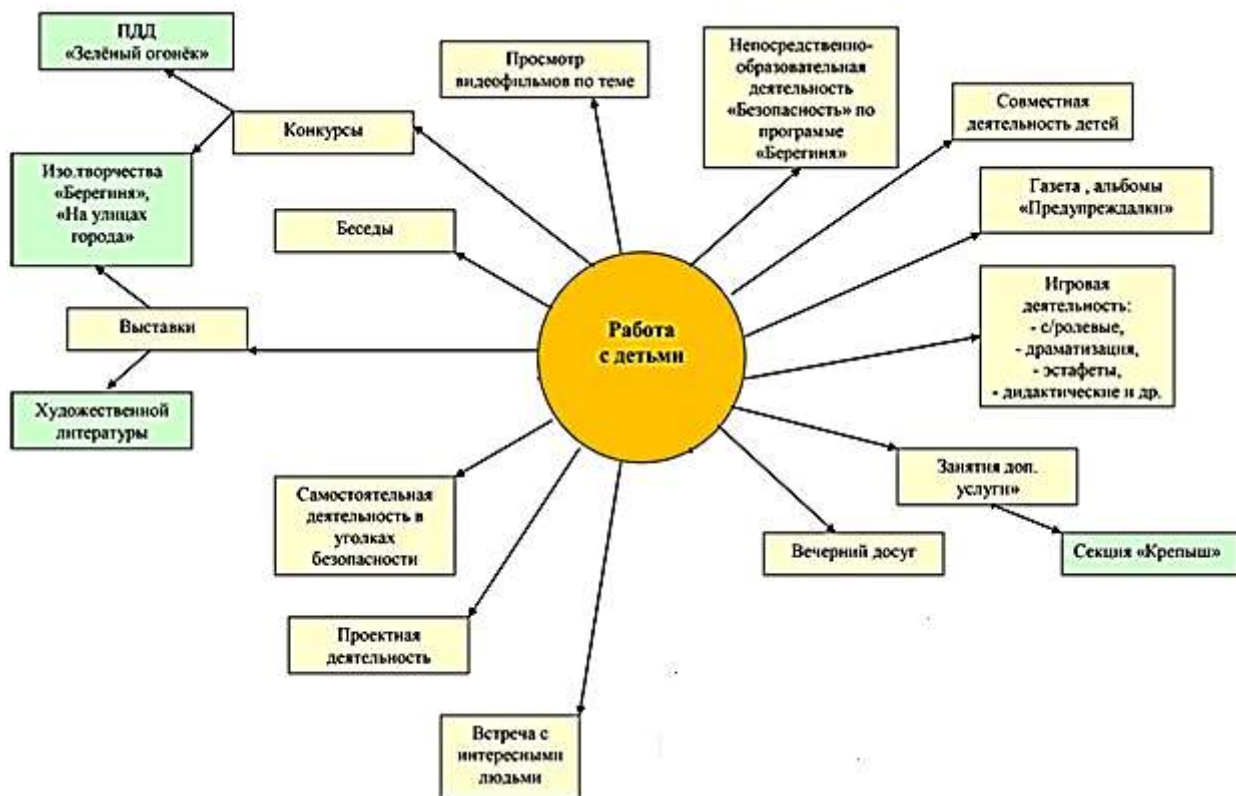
Работа с детьми

ПДД «Зелёный огонёк»

Конкурсы

Просмотр видеофильмов по теме

Непосредственно-образовательная деятельность «Безопасность» по программе «Берегиня»

Совместная деятельность детей

Изо.творчества «Берегиня», «На улицах города»

Беседы

Газета , альбомы «Предупреждалки»

Игровая деятельность:
- с/ролевые,
- драматизация,
- эстафеты,
- дидактические и др.

Выставки

Художественной литературы

Занятия доп. услуги»

Секция «Крепыш»

Самостоятельная деятельность в уголках безопасности

Вечерний досуг

Проектная деятельность

Встреча с интересными людьми